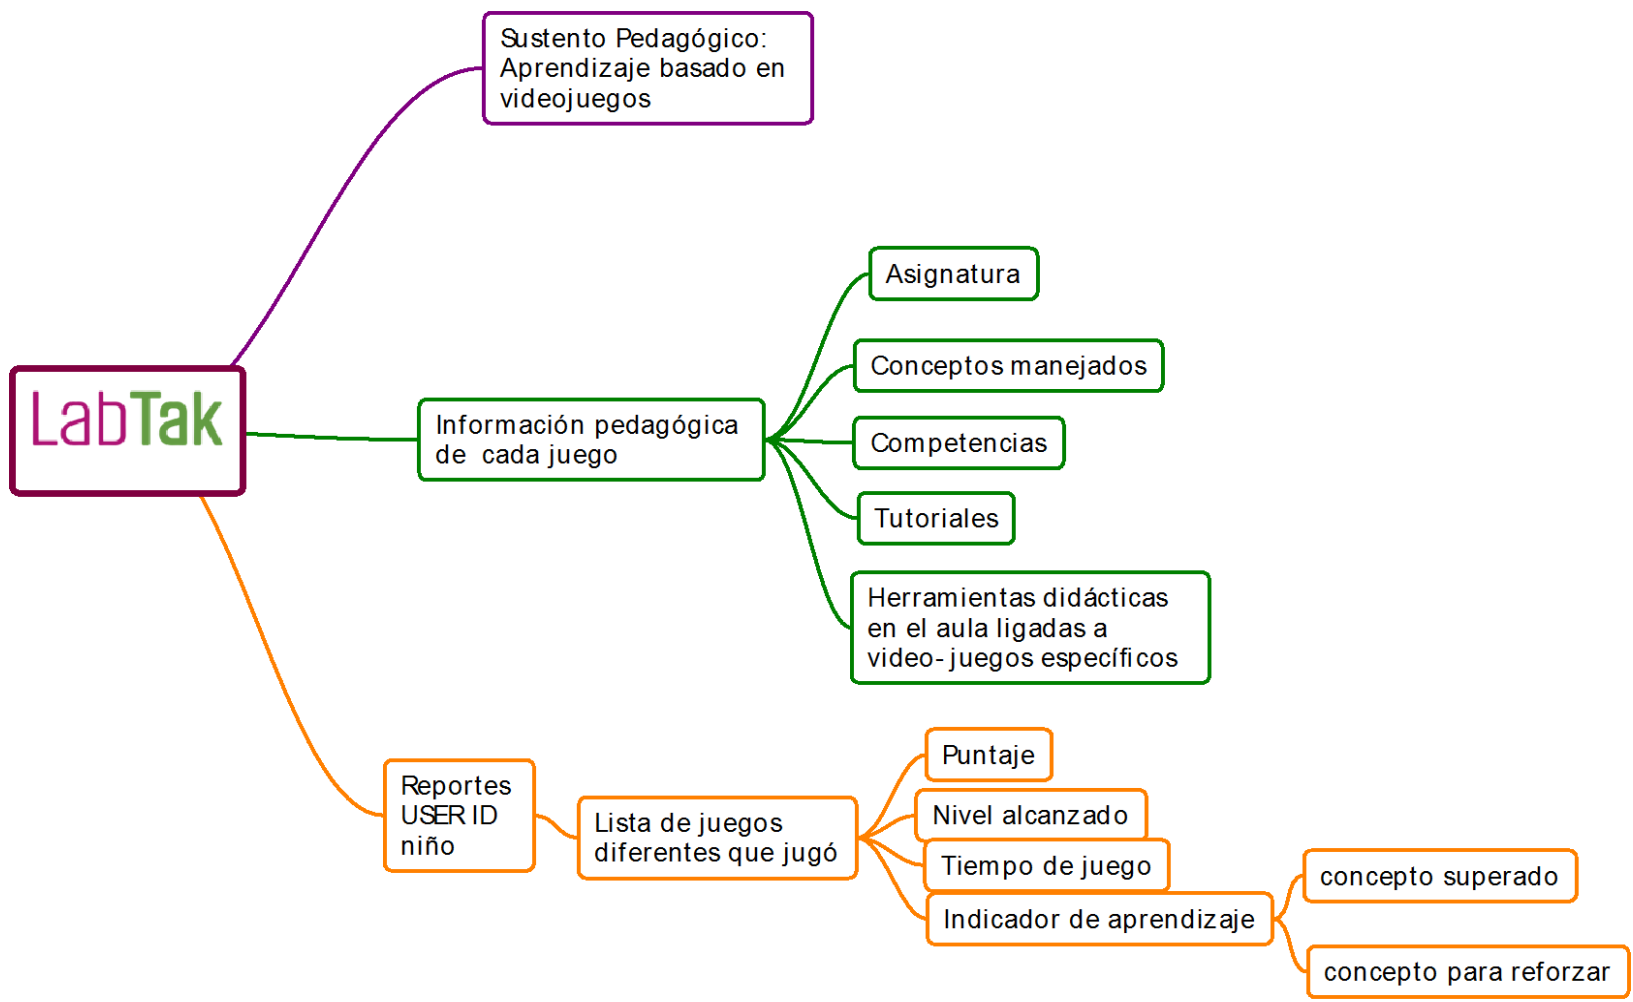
LabTak

Sustento Pedagógico: Aprendizaje basado en videojuegos

Información pedagógica de cada juego

Asignatura

Conceptos manejados

Competencias

Tutoriales

Herramientas didácticas en el aula ligadas a video-juegos específicos

Reportes USER ID niño

Lista de juegos diferentes que jugó

Puntaje

Nivel alcanzado

Tiempo de juego

Indicador de aprendizaje

concepto superado

concepto para reforzar